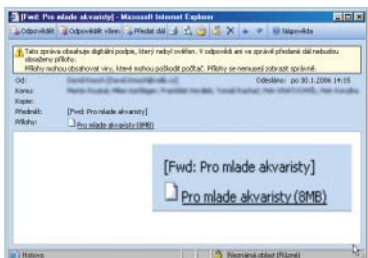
[Fwd: Pro mlade akvaristy] - Microsoft Internet Explorer

Odpovědět | Odpovědět všem | Předat dál | Nápověda

Tato zpráva obsahuje digitální podpis, který nebyl ověřen. V odpovědi ani ve zprávě předané dál nebudou obsaženy přílohy.
Přílohy mohou obsahovat viry, které mohou poškodit počítač. Přílohy se nemusejí zobrazit správně.

Od: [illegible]
Odesláno: po 30.1.2006 14:15
Komu: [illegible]
Kopie:
Předmět: [Fwd: Pro mlade akvaristy]
Přílohy: Pro mlade akvaristy (8MB)

[Fwd: Pro mlade akvaristy]
Pro mlade akvaristy (8MB)

Hotovo
Neznámá oblast (Smíšené)